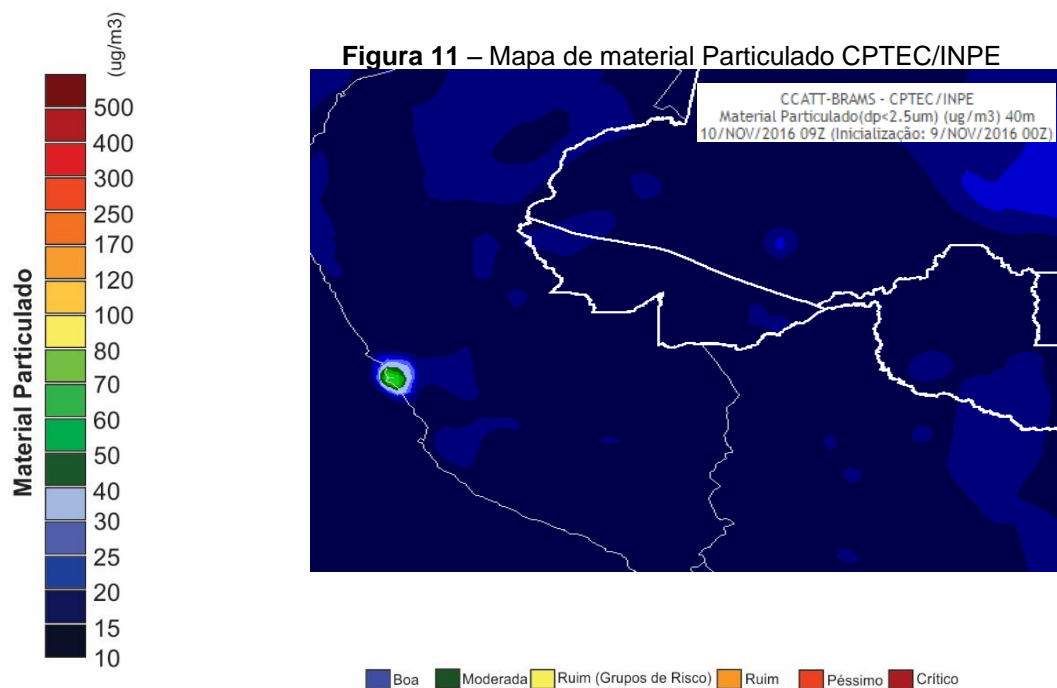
(ug/m3)

Material Particulado

500
400
300
250
170
120
100
80
70
60
50
40
30
25
20
15
10

**Figura 11** – Mapa de material Particulado CPTEC/INPE

CCATT-BRAMS - CPTEC/INPE
Material Particulado(dp<2.5um) (ug/m3) 40m
10/NOV/2016 09Z (Inicialização: 9/NOV/2016 00Z)

Boa Moderada Ruim (Grupos de Risco) Ruim Péssimo Crítico